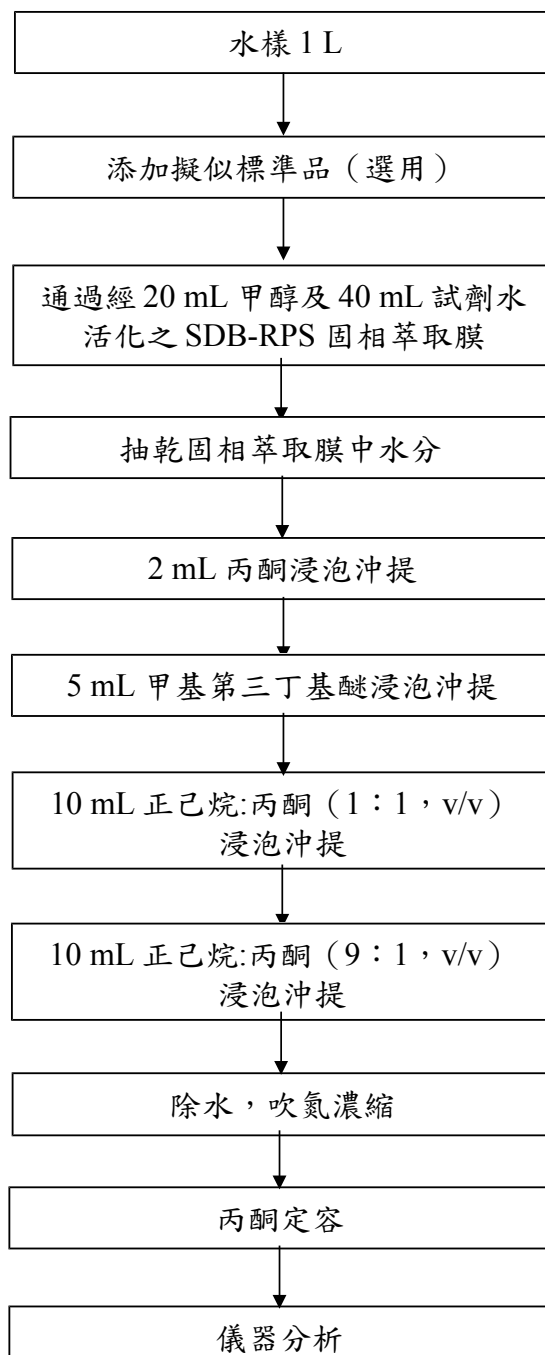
水樣 1 L

添加擬似標準品（選用）

通過經 20 mL 甲醇及 40 mL 試劑水活化之 SDB-RPS 固相萃取膜

抽乾固相萃取膜中水分

2 mL 丙酮浸泡沖提

5 mL 甲基第三丁基醚浸泡沖提

10 mL 正己烷:丙酮（1：1，v/v）浸泡沖提

10 mL 正己烷:丙酮（9：1，v/v）浸泡沖提

除水，吹氮濃縮

丙酮定容

儀器分析